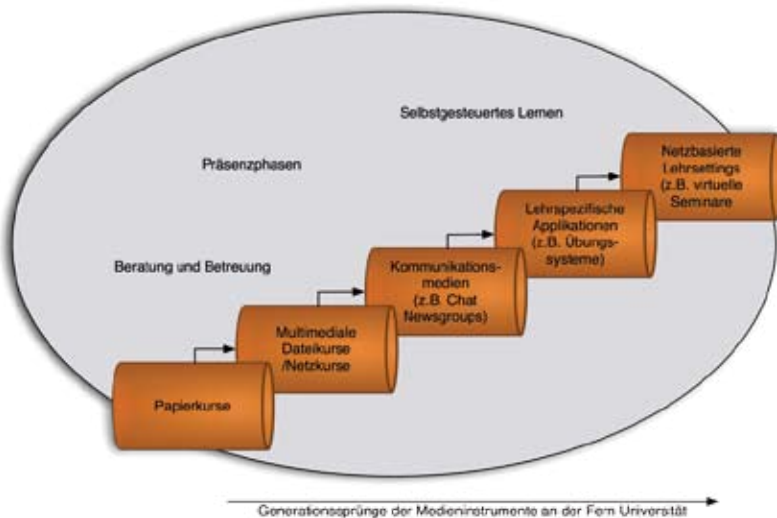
Selbstgesteuertes Lernen

Präsenzphasen

Beratung und Betreuung

Papierkurse

Multimediale Dateikurse /Netzkurse

Kommunikations-medien (z.B Chat Newsgroups)

Lehrspezifische Applikationen (z.B. Übungs-systeme)

Netzbasierte Lehrsettings (z.B. virtuelle Seminare

Generationssprünge der Medieninstrumente an der Fern Universität